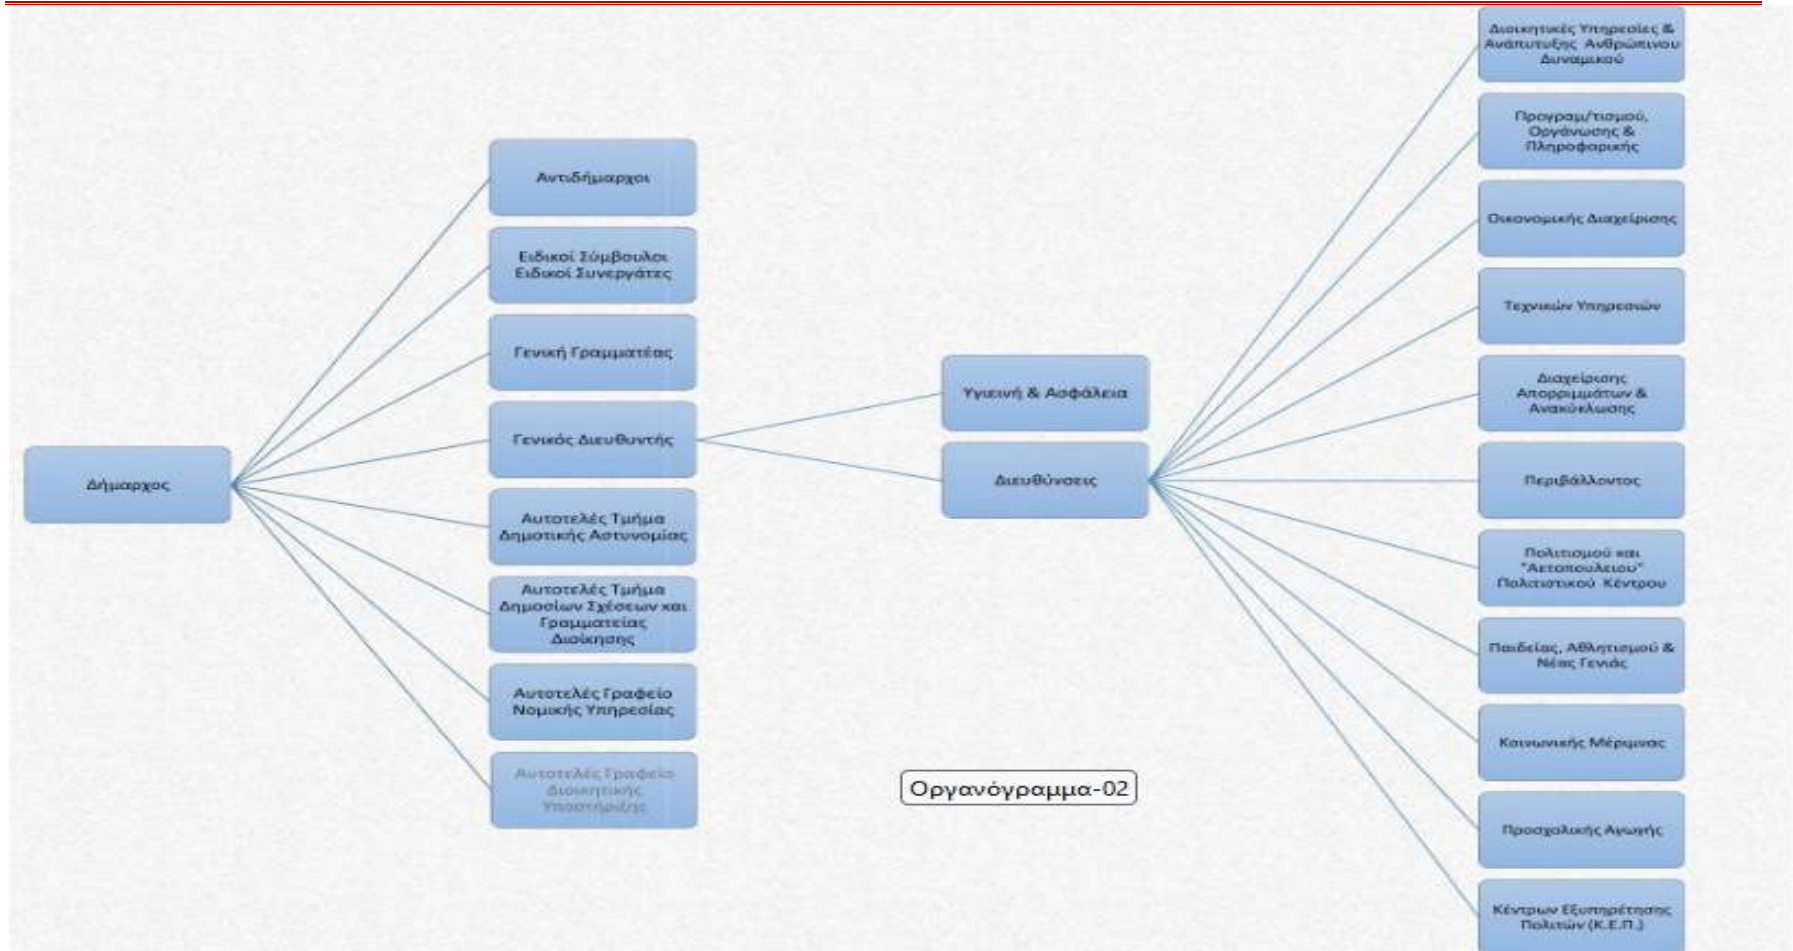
Δήμαρχος

Αντιδήμαρχοι

Ειδικοί Σύμβουλοι Ειδικοί Συνεργάτες

Γενική Γραμματέας

Γενικός Διευθυντής

Αυτοτελές Τμήμα Δημοτικής Αστυνομίας

Αυτοτελές Τμήμα Δημοσίων Σχέσεων και Γραμματείας Διοίκησης

Αυτοτελές Γραφείο Νομικής Υπηρεσίας

Αυτοτελές Γραφείο Διοικητικής Υποστήριξης

Υγιεινή & Ασφάλεια

Διευθύνσεις

Διοικητικές Υπηρεσίες & Ανάπτυξης Ανθρώπινου Δυναμικού

Προγραμ/τισμού, Οργάνωσης & Πληροφορικής

Οικονομικής Διαχείρισης

Τεχνικών Υπηρεσιών

Διαχείρισης Απορριμμάτων & Ανακύκλωσης

Περιβάλλοντος

Πολιτισμού και "Αετοπουλείου" Πολιτιστικού Κέντρου

Παιδείας, Αθλητισμού & Νέας Γενιάς

Κοινωνικής Μέριμνας

Προσχολικής Αγωγής

Κέντρων Εξυπηρέτησης Πολιτών (Κ.Ε.Π.)

Οργανόγραμμα-02